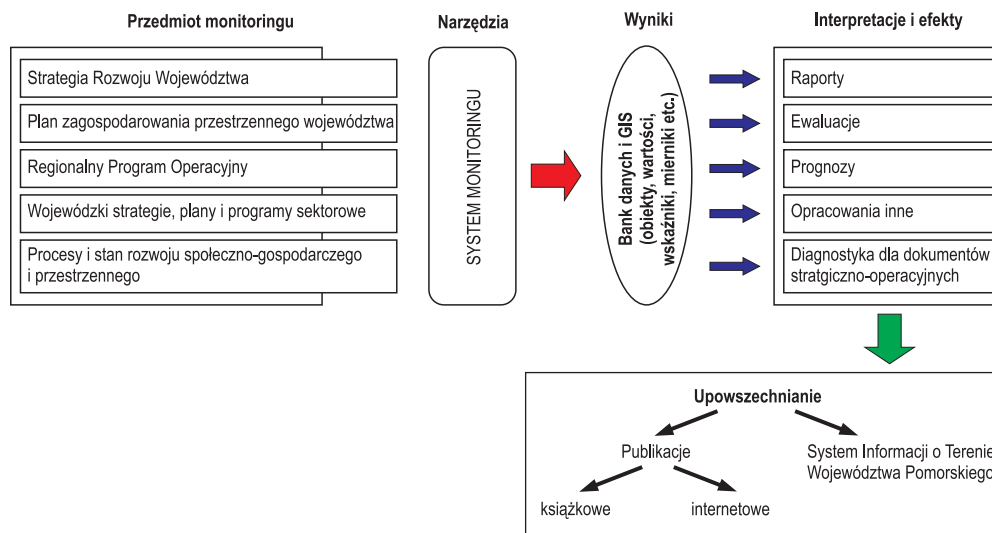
Przedmiot monitoringu

Strategia Rozwoju Województwa

Plan zagospodarowania przestrzennego województwa

Regionalny Program Operacyjny

Wojewódzki strategie, plany i programy sektorowe

Procesy i stan rozwoju społeczno-gospodarczego i przestrzennego

Narzędzia

SYSTEM MONITORINGU

Wyniki

Bank danych i GIS (obiekty, wartości, wskaźniki, mierniki etc.)

Interpretacje i efekty

Raporty

Ewaluacje

Prognozy

Opracowania inne

Diagnostyka dla dokumentów stratgiczno-operacyjnych

Upowszechnianie

Publikacje

System Informacji o Terenie Województwa Pomorskiego

książkowe

internetowe